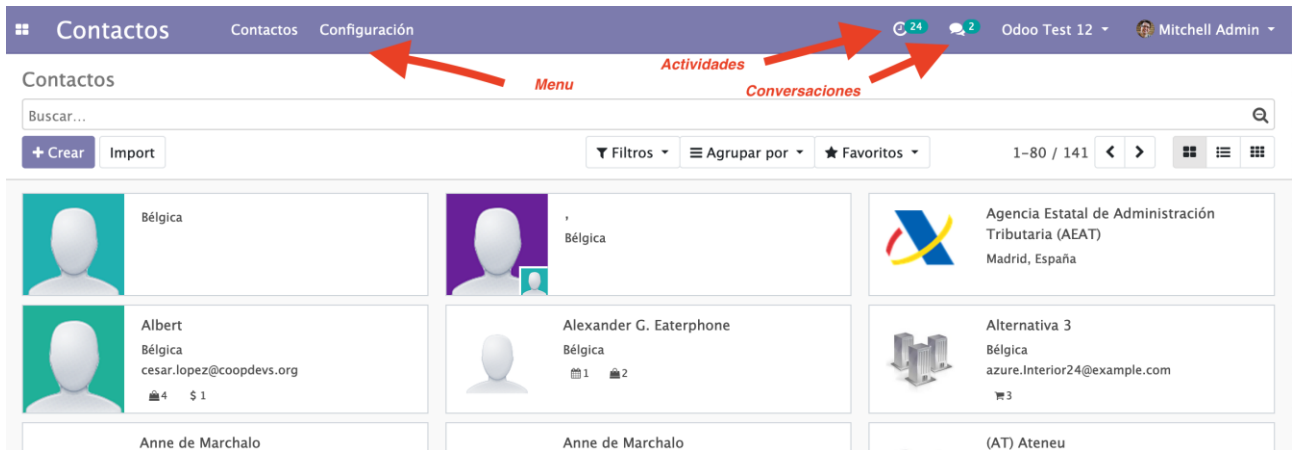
Contactos Contactos Configuración 24 2 Odoo Test 12 Mitchell Admin

Actividades

Menu

Conversaciones

Contactos

Buscar...

+ Crear Import

Filtros Agrupar por Favoritos 1-80 / 141

Bélgica

,
Bélgica

Agencia Estatal de Administración Tributaria (AEAT)
Madrid, España

Albert
Bélgica
cesar.lopez@coopdevs.org
4 $ 1

Alexander G. Eaterphone
Bélgica
1 2

Alternativa 3
Bélgica
azure.Interior24@example.com
3

Anne de Marchalo

Anne de Marchalo

(AT) Ateneu